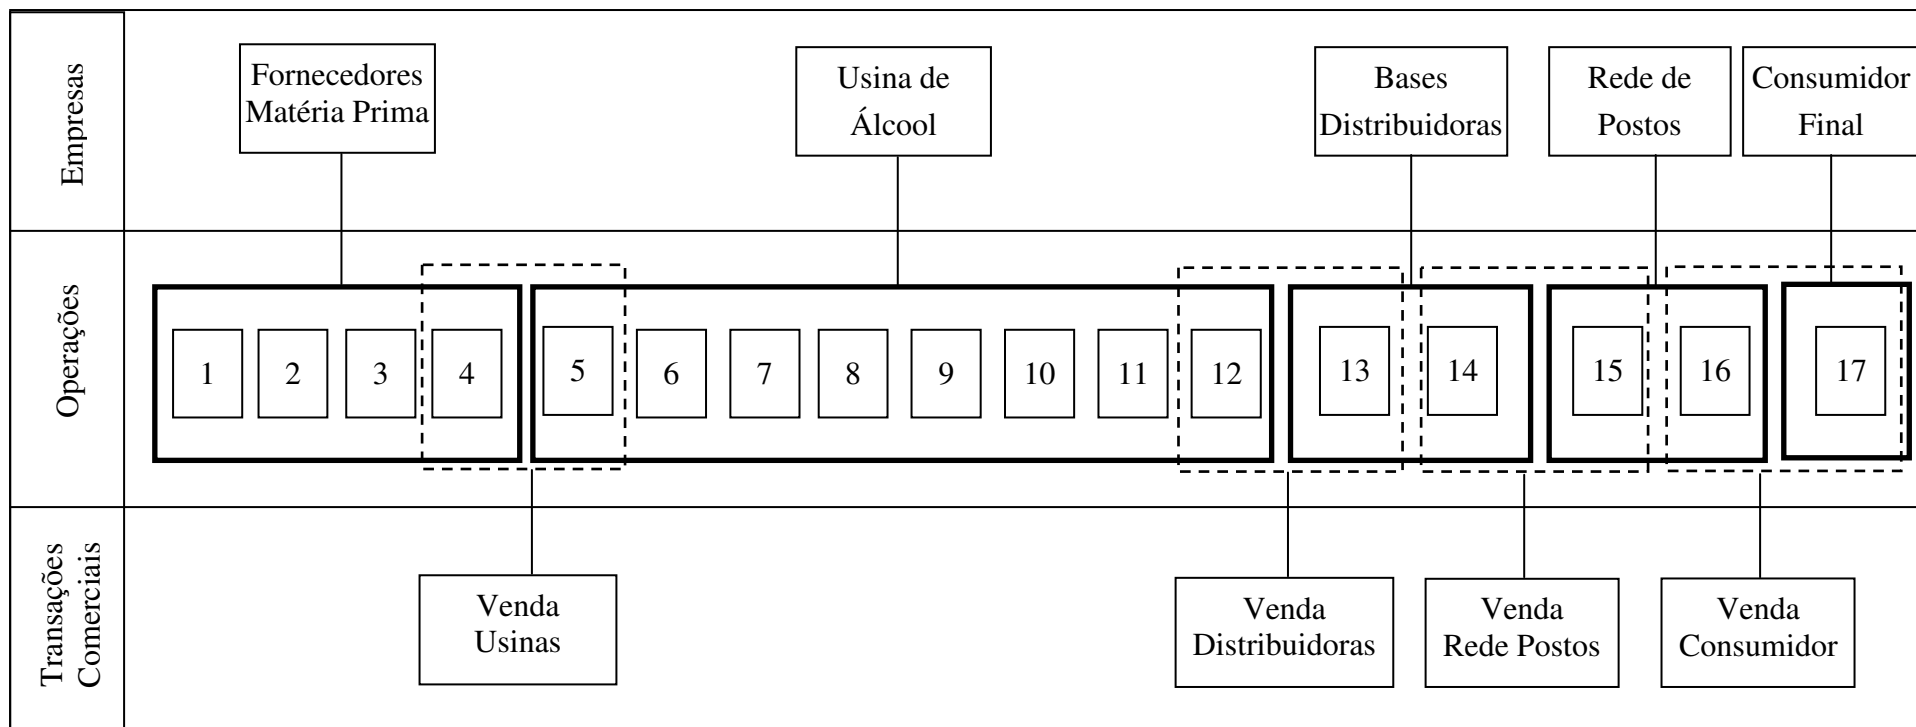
Empresas

Fornecedores Matéria Prima

Usina de Álcool

Bases Distribuidoras

Rede de Postos

Consumidor Final

Operações

1
2
3
4
5
6
7
8
9
10
11
12
13
14
15
16
17

Transações Comerciais

Venda Usinas

Venda Distribuidoras

Venda Rede Postos

Venda Consumidor